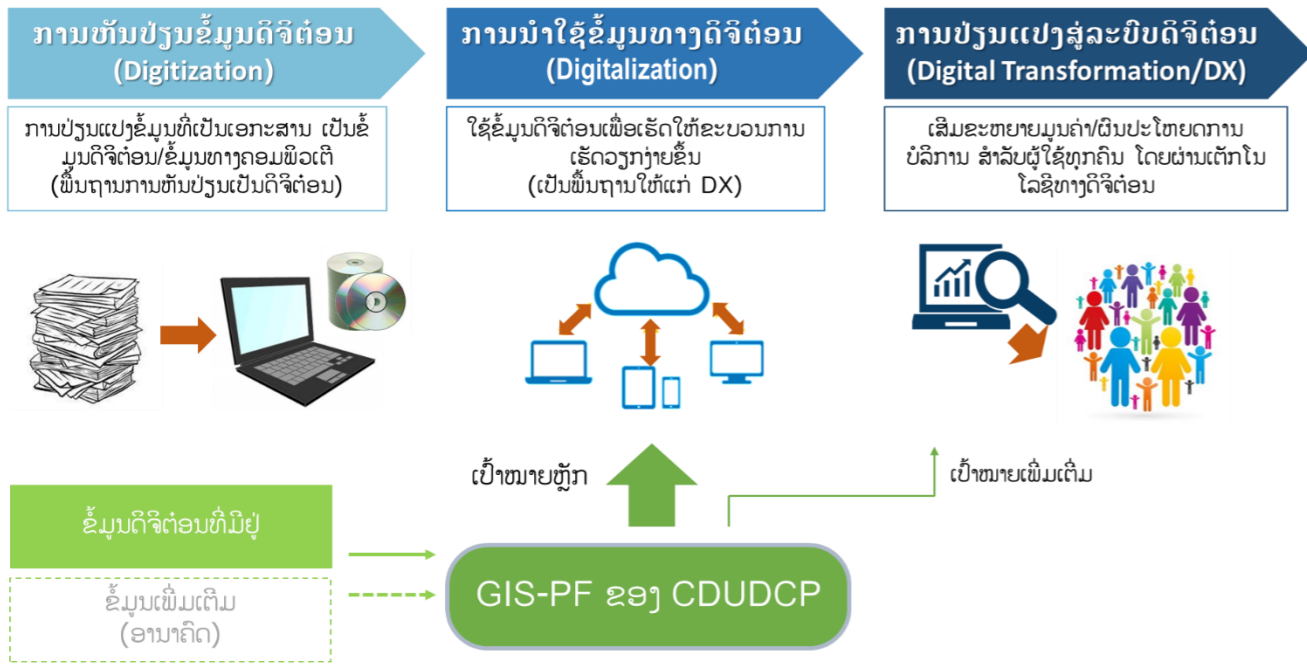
ການຫັນປ່ຽນຂໍ້ມູນດິຈິຕ໋ອນ
(Digitization)

ການປ່ຽນແປງຂໍ້ມູນທີ່ເປັນເອກະສານ ເປັນຂໍ້ມູນດິຈິຕ໋ອນ/ຂໍ້ມູນທາງຄອມພິວເຕີ
(ພື້ນຖານການຫັນປ່ຽນເປັນດິຈິຕ໋ອນ)

ການນຳໃຊ້ຂໍ້ມູນທາງດິຈິຕ໋ອນ
(Digitalization)

ໃຊ້ຂໍ້ມູນດິຈິຕ໋ອນເພື່ອເຮັດໃຫ້ຂະບວນການເຮັດວຽກງ່າຍຂຶ້ນ
(ເປັນພື້ນຖານໃຫ້ແກ່ DX)

ການປ່ຽນແປງສູ່ລະບົບດິຈິຕ໋ອນ
(Digital Transformation/DX)

ເສີມຂະຫຍາຍມູນຄ່າ/ຜົນປະໂຫຍດການບໍລິການ ສຳລັບຜູ້ໃຊ້ທຸກຄົນ ໂດຍຜ່ານເຕັກໂນໂລຊີທາງດິຈິຕ໋ອນ

ເປົ້າໝາຍຫຼັກ

ເປົ້າໝາຍເພີ່ມເຕີມ

ຂໍ້ມູນດິຈິຕ໋ອນທີ່ມີຢູ່

ຂໍ້ມູນເພີ່ມເຕີມ
(ອານາຄົດ)

GIS-PF ຂອງ CDUDCP